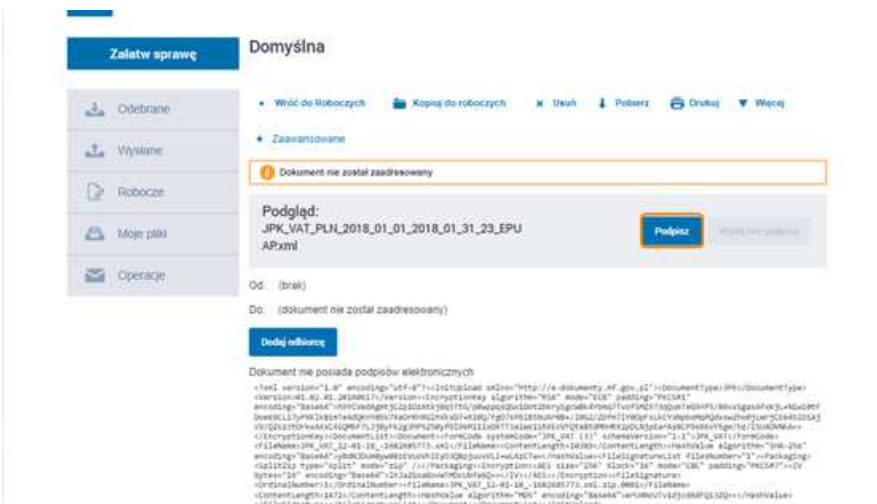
Załatw sprawę

Odebrane

Wysłane

Robocze

Moje pliki

Operacje

Domyślna

Wróć do Roboczych

Kopiuj do roboczych

Usuń

Pobierz

Drukuj

Więcej

Zaawansowane

Dokument nie został zaadresowany

Podgląd:
JPK_VAT_PLN_2018_01_01_2018_01_31_23_EPUAP.xml

Podpisz

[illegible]

Od: (brak)

Do: (dokument nie został zaadresowany)

Dodaj odbiorcę

Dokument nie posiada podpisów elektronicznych

<?xml version="1.0" encoding="utf-8"?><InitUpload xmlns="http://e-dokumenty.mf.gov.pl"><DocumentType>JPK</DocumentType><Version>01.02.01.20160617</Version><EncryptionKey algorithm="RSA" mode="ECB" padding="PKCS#1" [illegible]